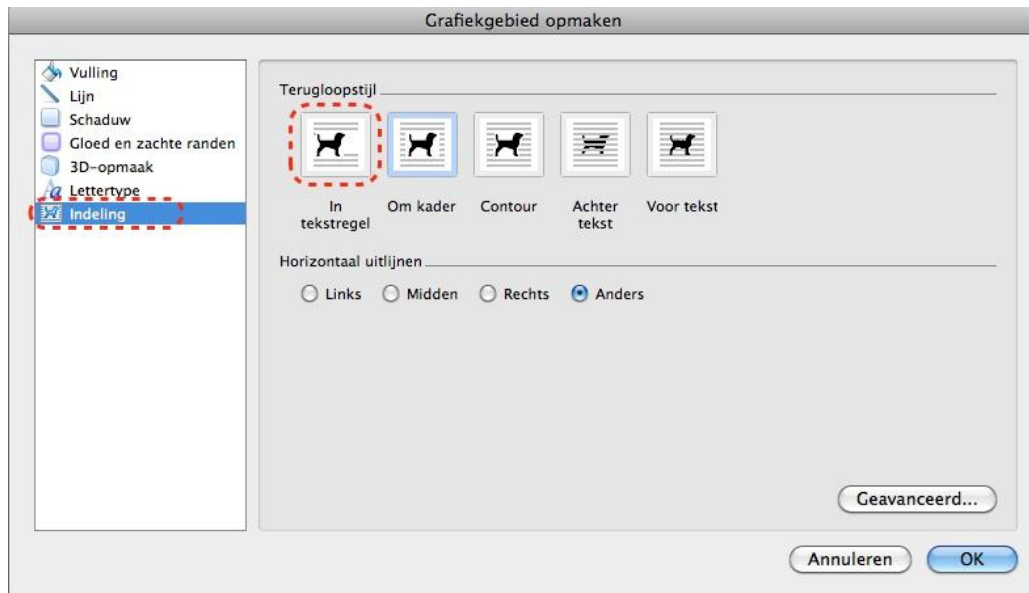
Grafiekgebied opmaken

Vulling
Lijn
Schaduw
Gloed en zachte randen
3D-opmaak
Lettertype
Indeling

Terugloopstijl

In tekstregel
Om kader
Contour
Achter tekst
Voor tekst

Horizontaal uitlijnen

Links
Midden
Rechts
Anders

Geavanceerd...

Annuleren
OK